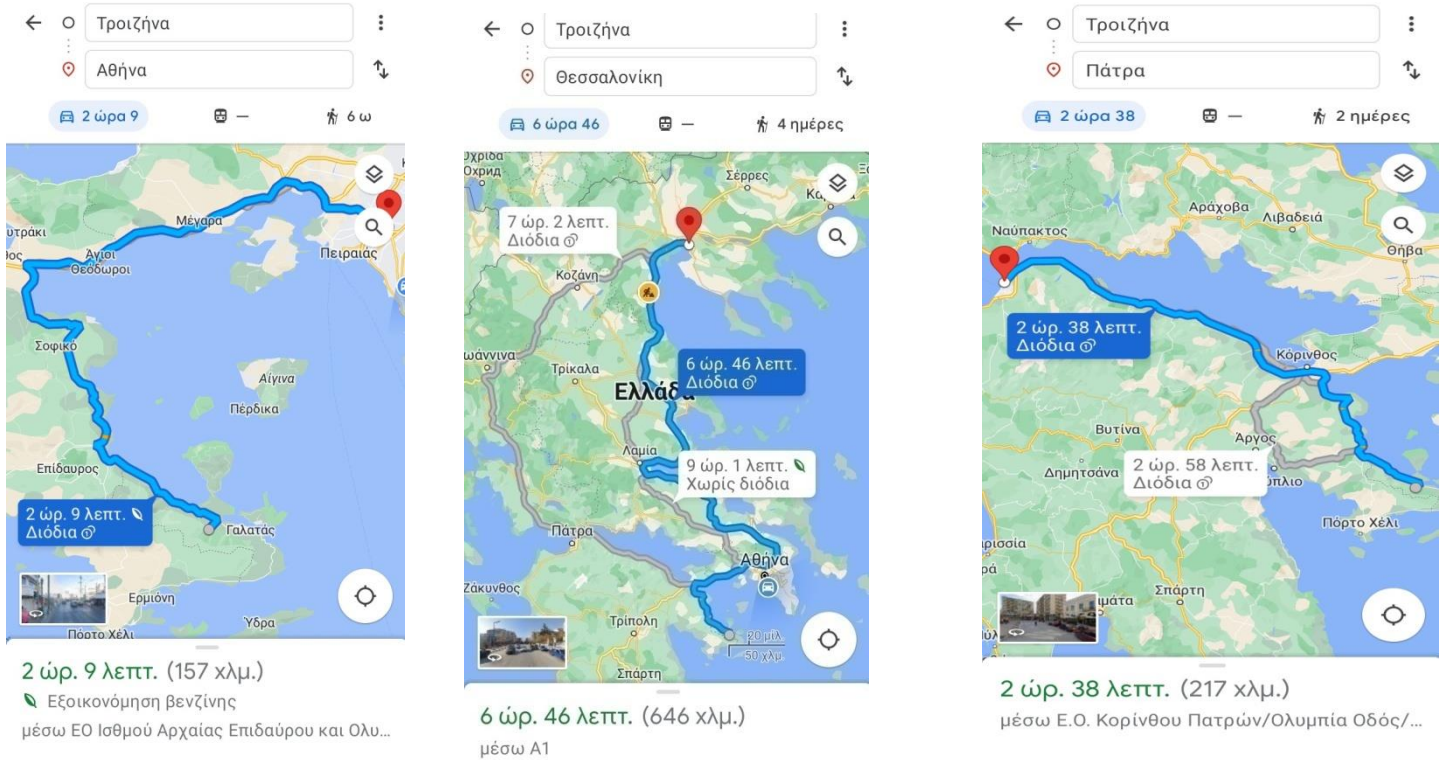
Τροιζήνα
Αθήνα
2 ώρα 9
—
6 ω
ύτράκι
Άγιοι Θεόδωροι
Μέγαρα
Πειραιάς
ος
Σοφικό
Αίγινα
Πέρδικα
Επίδαυρος
2 ώρ. 9 λεπτ.
Διόδια
Γαλατάς
Ερμιόνη
Πόρτο Χέλι
Ύδρα
2 ώρ. 9 λεπτ. (157 χλμ.)
Εξοικονόμηση βενζίνης
μέσω ΕΟ Ισθμού Αρχαίας Επιδαύρου και Ολυ...

Τροιζήνα
Θεσσαλονίκη
6 ώρα 46
—
4 ημέρες
Οχρίδα
Οχρίδ
Σέρρες
Κα
7 ώρ. 2 λεπτ.
Διόδια
Κοζάνη
ιάννινα
Τρίκαλα
6 ώρ. 46 λεπτ.
Διόδια
Ελλάδα
Λαμία
9 ώρ. 1 λεπτ.
Χωρίς διόδια
Πάτρα
Αθήνα
Ζάκυνθος
Τρίπολη
20 μίλ.
50 χλμ.
Σπάρτη
6 ώρ. 46 λεπτ. (646 χλμ.)
μέσω Α1

Τροιζήνα
Πάτρα
2 ώρα 38
—
2 ημέρες
Αράχοβα
Λιβαδειά
Ναύπακτος
Θήβα
2 ώρ. 38 λεπτ.
Διόδια
Κόρινθος
Βυτίνα
Άργος
Δημητσάνα
2 ώρ. 58 λεπτ.
Διόδια
ύπλιο
Πόρτο Χέλι
ρισσία
ρά
ιμάτα
Σπάρτη
2 ώρ. 38 λεπτ. (217 χλμ.)
μέσω Ε.Ο. Κορίνθου Πατρών/Ολυμπία Οδός/...